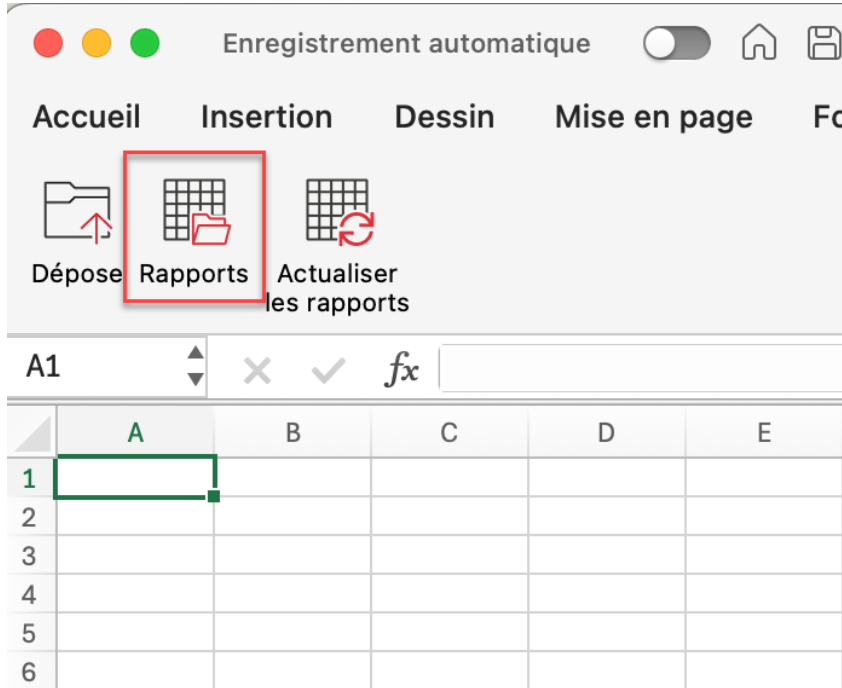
Enregistrement automatique

Accueil Insertion Dessin Mise en page Fo

Dépose Rapports Actualiser les rapports

A1

$fx$

| | A | B | C | D | E |
|---|---|---|---|---|---|
| 1 | | | | | |
| 2 | | | | | |
| 3 | | | | | |
| 4 | | | | | |
| 5 | | | | | |
| 6 | | | | | |